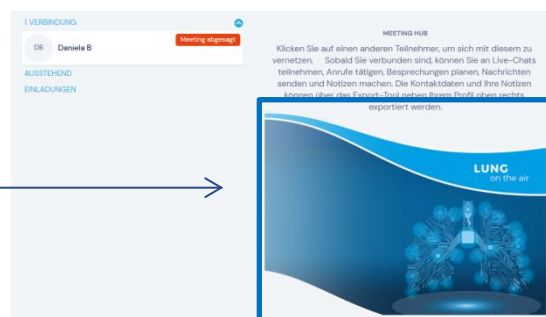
1 VERBINDUNG

DB Daniela B

Meeting abgesagt

AUSSTEHEND

EINLADUNGEN

MEETING HUB

Klicken Sie auf einen anderen Teilnehmer, um sich mit diesem zu vernetzen. Sobald Sie verbunden sind, können Sie an Live-Chats teilnehmen, Anrufe tätigen, Besprechungen planen, Nachrichten senden und Notizen machen. Die Kontaktdaten und Ihre Notizen können über das Export-Tool neben Ihrem Profil oben rechts exportiert werden.

LUNG
on the air